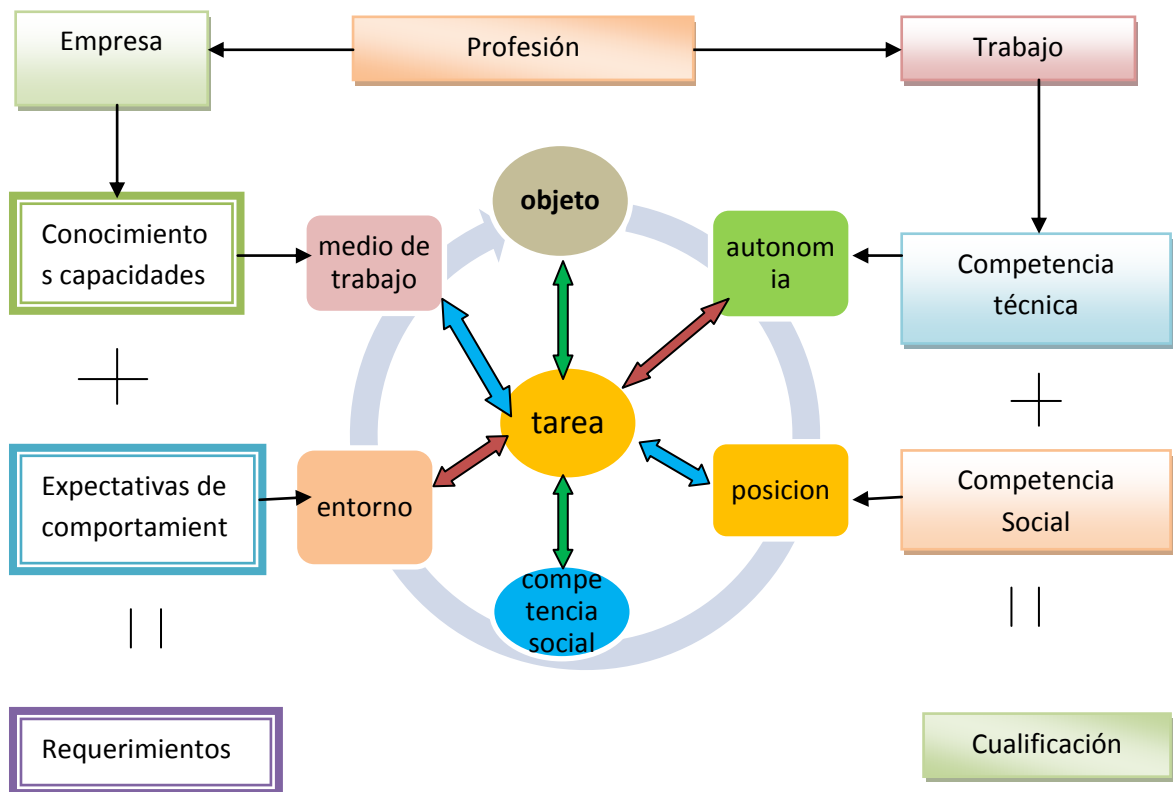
Empresa

Profesión

Trabajo

objeto

Conocimiento s capacidades

medio de trabajo

autonomia

Competencia técnica

tarea

Expectativas de comportamient

entorno

posicion

Competencia Social

competencia social

Requerimientos

Cualificación